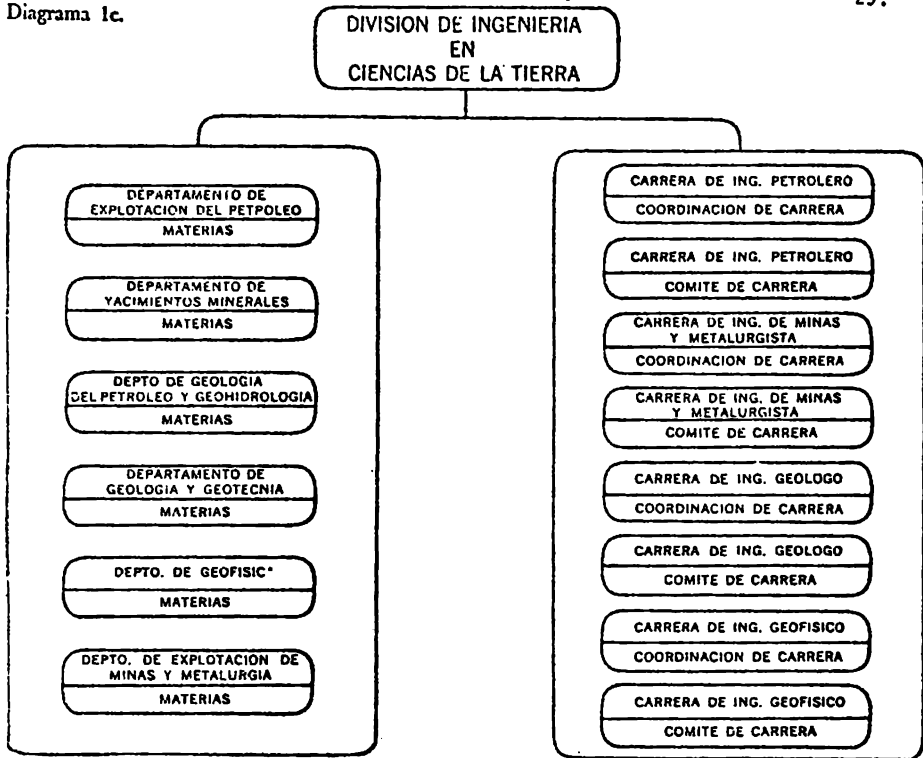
Diagrama 1c.

29.

DIVISION DE INGENIERIA EN CIENCIAS DE LA TIERRA

DEPARTAMENTO DE EXPLOTACION DEL PETPOLEO
MATERIAS

DEPARTAMENTO DE YACIMIENTOS MINERALES
MATERIAS

DEPTO DE GEOLOGIA DEL PETROLEO Y GEOHIDROLOGIA
MATERIAS

DEPARTAMENTO DE GEOLOGIA Y GEOTECNIA
MATERIAS

DEPTO. DE GEOFISIC°
MATERIAS

DEPTO. DE EXPLOTACION DE MINAS Y METALURGIA
MATERIAS

CARRERA DE ING. PETROLERO
COORDINACION DE CARRERA

CARRERA DE ING. PETROLERO
COMITE DE CARRERA

CARRERA DE ING. DE MINAS Y METALURGISTA
COORDINACION DE CARRERA

CARRERA DE ING. DE MINAS Y METALURGISTA
COMITE DE CARRERA

CARRERA DE ING. GEOLOGO
COORDINACION DE CARRERA

CARRERA DE ING. GEOLOGO
COMITE DE CARRERA

CARRERA DE ING. GEOFISICO
COORDINACION DE CARRERA

CARRERA DE ING. GEOFISICO
COMITE DE CARRERA